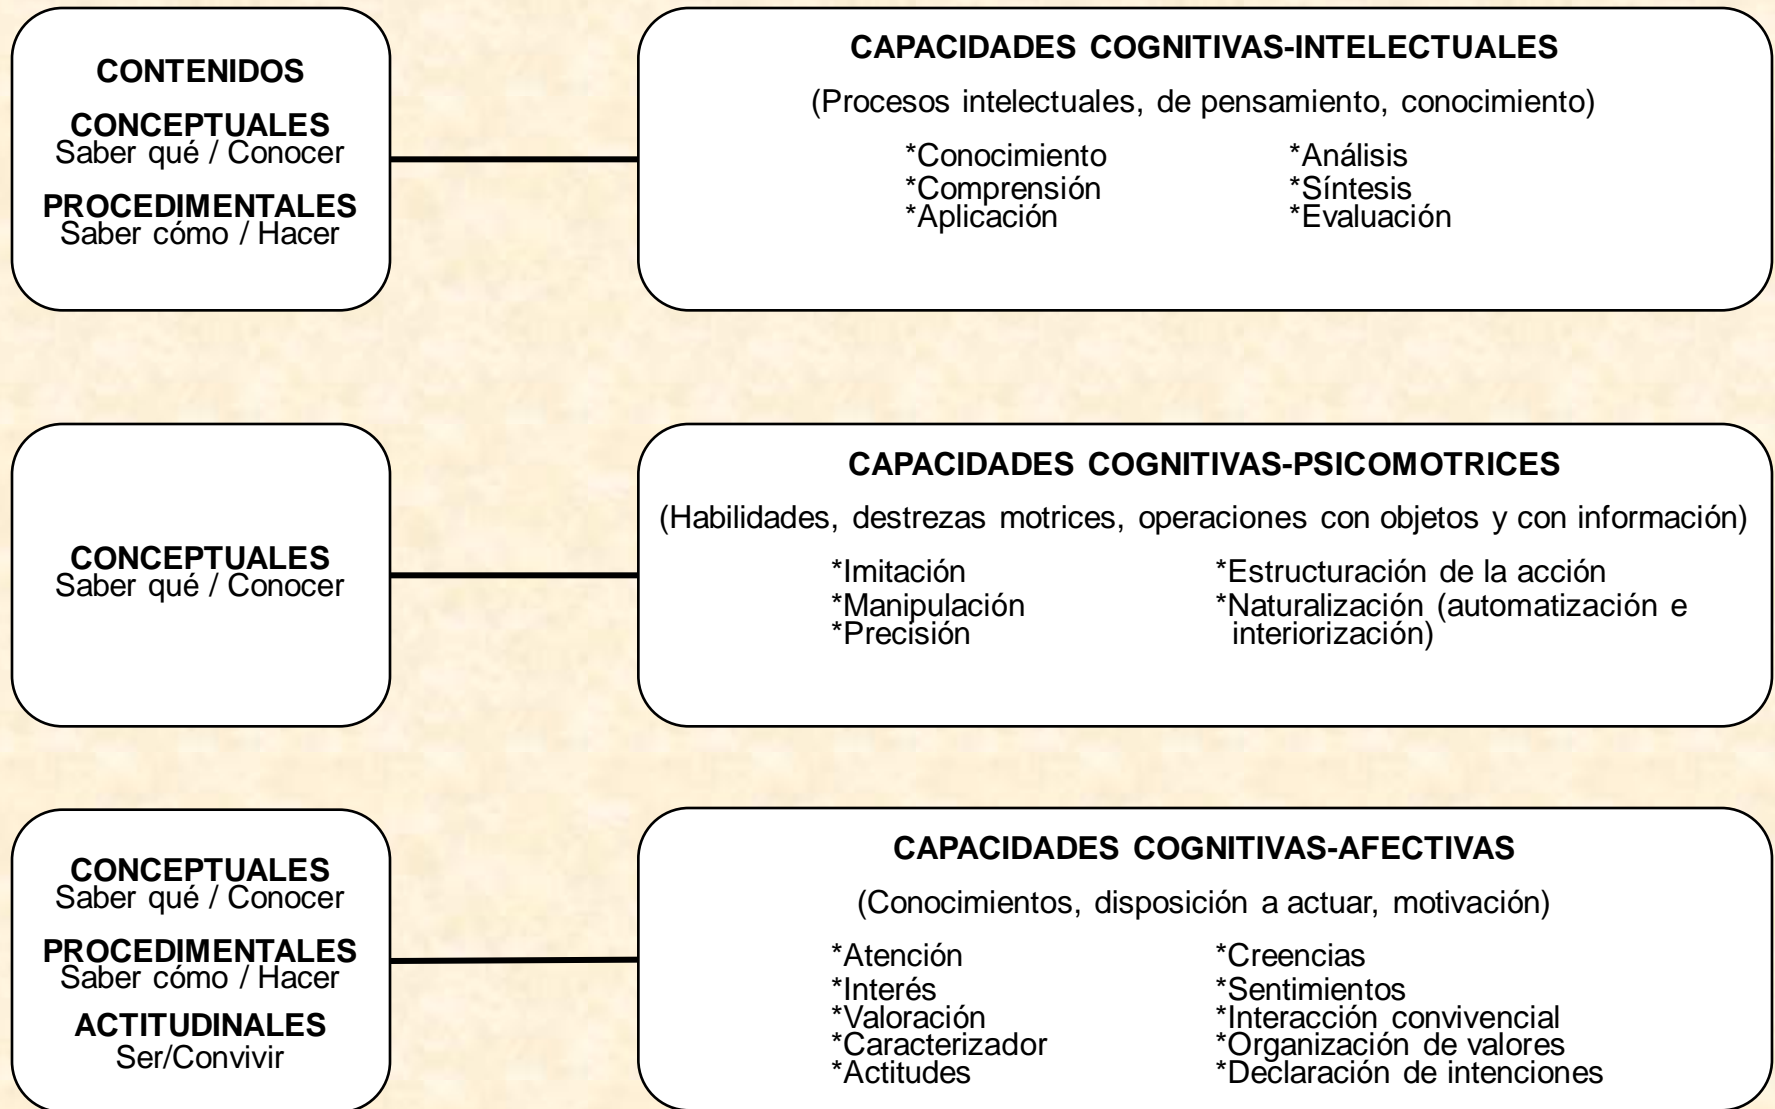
CONTENIDOS

CONCEPTUALES
Saber qué / Conocer

PROCEDIMENTALES
Saber cómo / Hacer

CAPACIDADES COGNITIVAS-INTELECTUALES

(Procesos intelectuales, de pensamiento, conocimiento)

*Conocimiento
*Comprensión
*Aplicación

*Análisis
*Síntesis
*Evaluación

CONCEPTUALES
Saber qué / Conocer

CAPACIDADES COGNITIVAS-PSICOMOTRICES

(Habilidades, destrezas motrices, operaciones con objetos y con información)

*Imitación
*Manipulación
*Precisión

*Estructuración de la acción
*Naturalización (automatización e interiorización)

CONCEPTUALES
Saber qué / Conocer

PROCEDIMENTALES
Saber cómo / Hacer

ACTITUDINALES
Ser/Convivir

CAPACIDADES COGNITIVAS-AFECTIVAS

(Conocimientos, disposición a actuar, motivación)

*Atención
*Interés
*Valoración
*Caracterizador
*Actitudes

*Creencias
*Sentimientos
*Interacción convivencial
*Organización de valores
*Declaración de intenciones